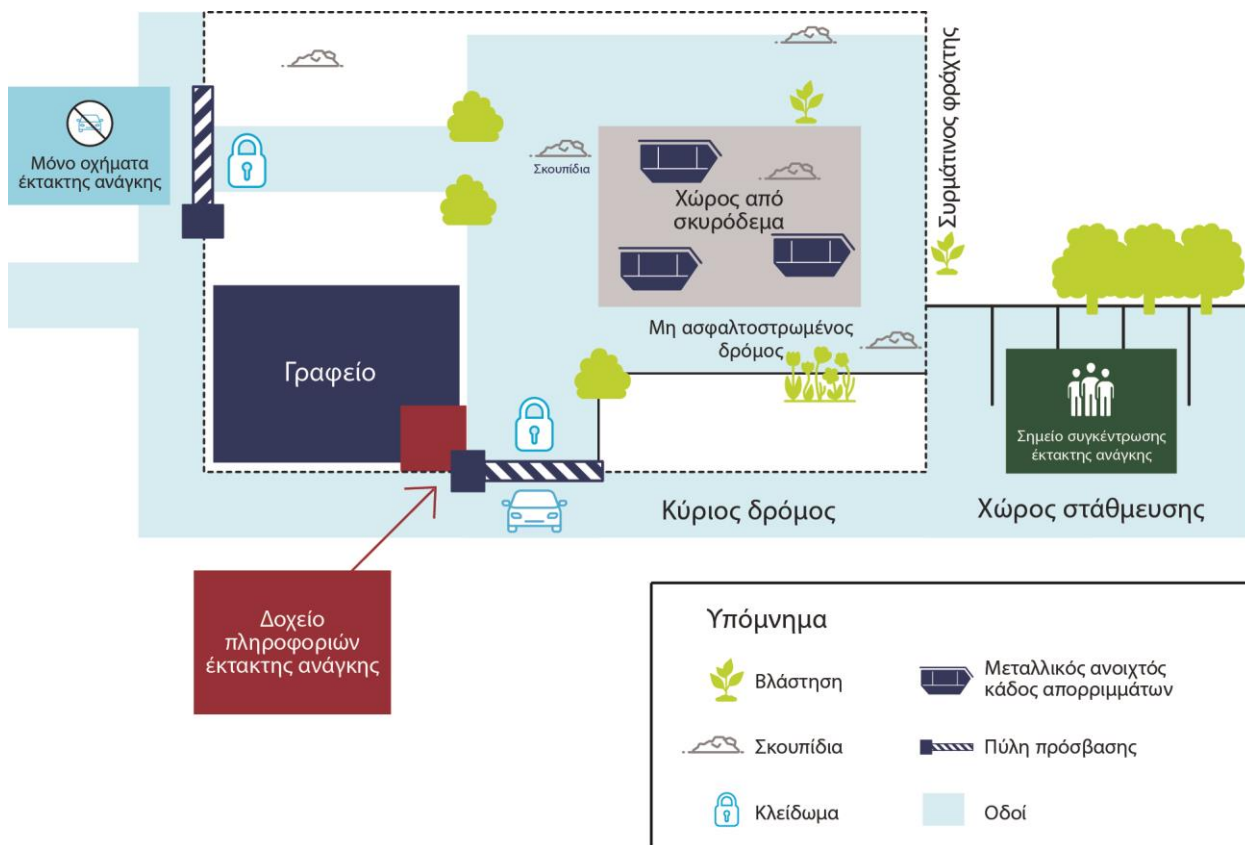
Μόνο οχήματα έκτακτης ανάγκης

Συρμάτινος φράχτης

Σκουπίδια

Χώρος από σκυρόδεμα

Μη ασφαλτοστρωμένος δρόμος

Γραφείο

Σημείο συγκέντρωσης έκτακτης ανάγκης

Κύριος δρόμος

Χώρος στάθμευσης

Δοχείο πληροφοριών έκτακτης ανάγκης

Υπόμνημα

Βλάστηση

Μεταλλικός ανοιχτός κάδος απορριμμάτων

Σκουπίδια

Πύλη πρόσβασης

Κλείδωμα

Οδοί